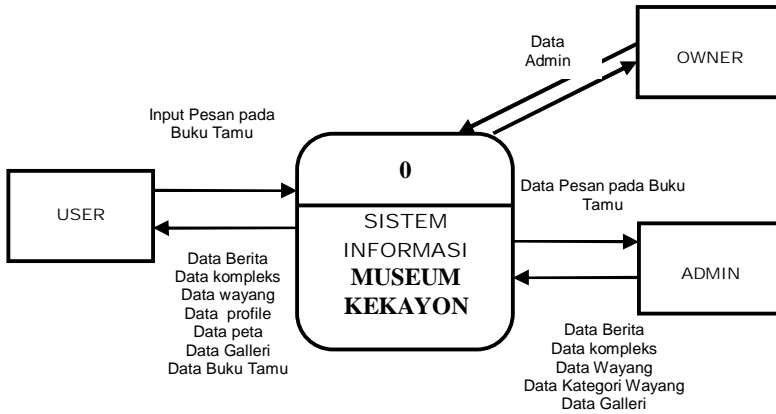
Data Admin

OWNER

Input Pesan pada Buku Tamu

0

USER

SISTEM INFORMASI MUSEUM KEKAYON

Data Pesan pada Buku Tamu

ADMIN

Data Berita
Data kompleks
Data wayang
Data profile
Data peta
Data Galleri
Data Buku Tamu

Data Berita
Data kompleks
Data Wayang
Data Kategori Wayang
Data Galleri